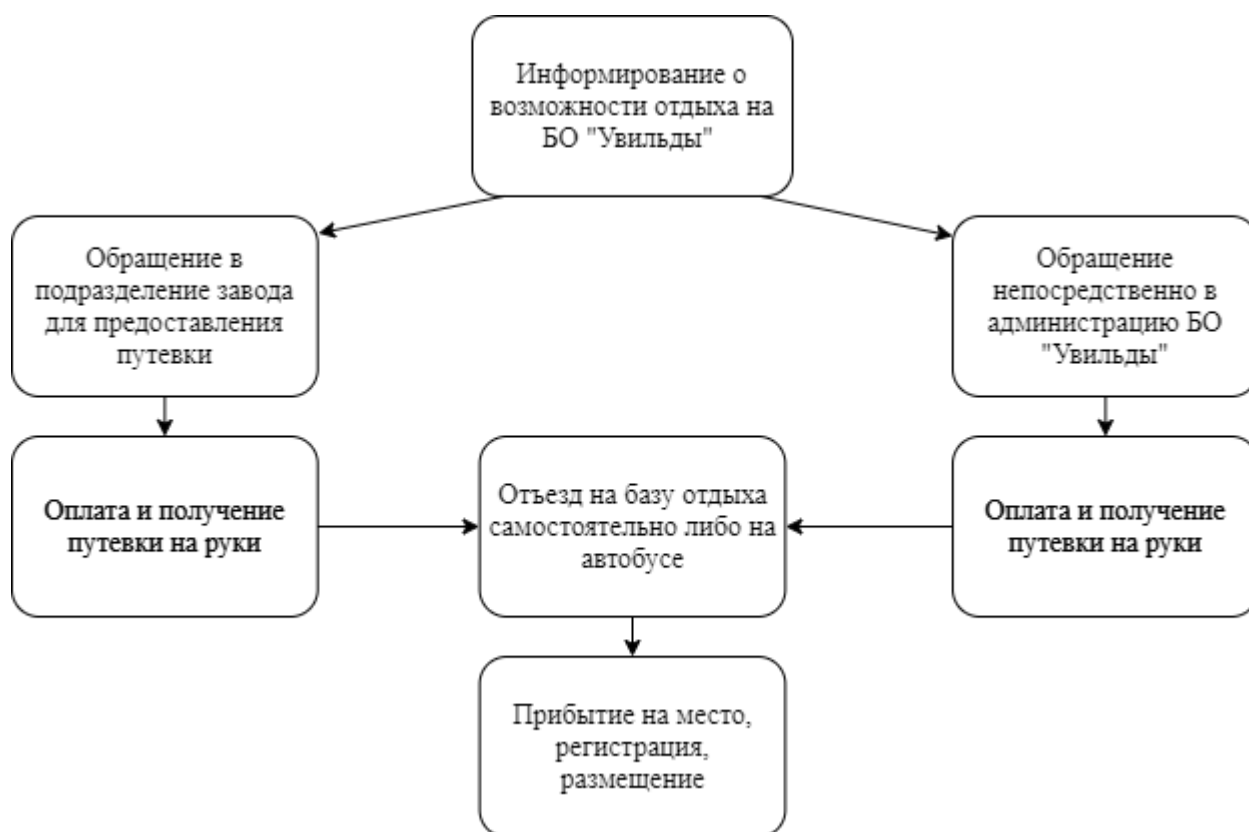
Информирование о возможности отдыха на БО "Увильды"

Обращение в подразделение завода для предоставления путевки

Обращение непосредственно в администрацию БО "Увильды"

Оплата и получение путевки на руки

Отъезд на базу отдыха самостоятельно либо на автобусе

Оплата и получение путевки на руки

Прибытие на место, регистрация, размещение